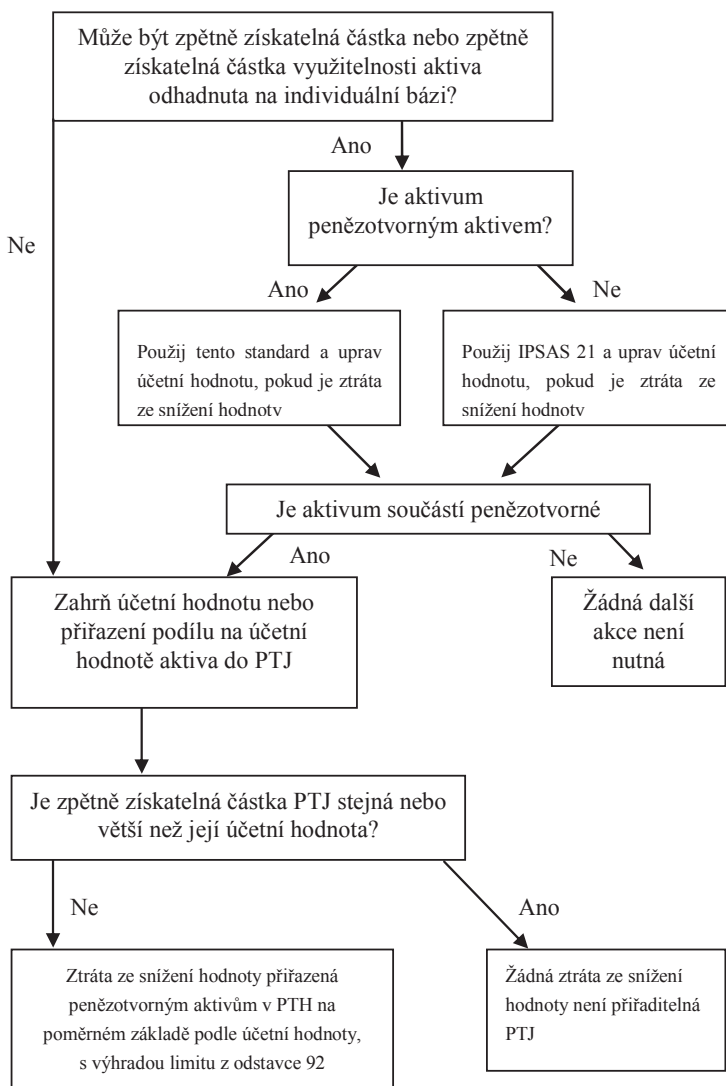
Může být zpětně získatelná částka nebo zpětně získatelná částka využitelnosti aktiva odhadnuta na individuální bázi?

Ano

Je aktivum penězotvorným aktivem?

Ne

Ano

Ne

Použij tento standard a uprav účetní hodnotu, pokud je ztráta ze snížení hodnotv

Použij IPSAS 21 a uprav účetní hodnotu, pokud je ztráta ze snížení hodnotv

Je aktivum součástí penězotvorné

Ano

Ne

Zahrň účetní hodnotu nebo přiřazení podílu na účetní hodnotě aktiva do PTJ

Žádná další akce není nutná

Je zpětně získatelná částka PTJ stejná nebo větší než její účetní hodnota?

Ne

Ano

Ztráta ze snížení hodnoty přiřazená penězotvorným aktivům v PTH na poměrném základě podle účetní hodnoty, s výhradou limitu z odstavce 92

Žádná ztráta ze snížení hodnoty není přiřaditelná PTJ